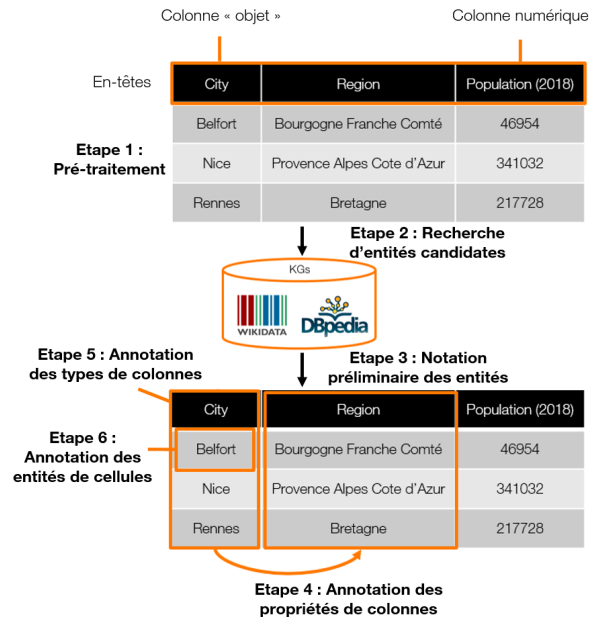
Colonne « objet »

Colonne numérique

En-têtes

| City | Region | Population (2018) |
|---|---|---|
| Belfort | Bourgogne Franche Comté | 46954 |
| Nice | Provence Alpes Cote d'Azur | 341032 |
| Rennes | Bretagne | 217728 |

Etape 1 : Pré-traitement

Etape 2 : Recherche d'entités candidates

KGs

WIKIDATA

DBpedia

Etape 3 : Notation préliminaire des entités

Etape 5 : Annotation des types de colonnes

Etape 6 : Annotation des entités de cellules

| City | Region | Population (2018) |
|---|---|---|
| Belfort | Bourgogne Franche Comté | 46954 |
| Nice | Provence Alpes Cote d'Azur | 341032 |
| Rennes | Bretagne | 217728 |

Etape 4 : Annotation des propriétés de colonnes